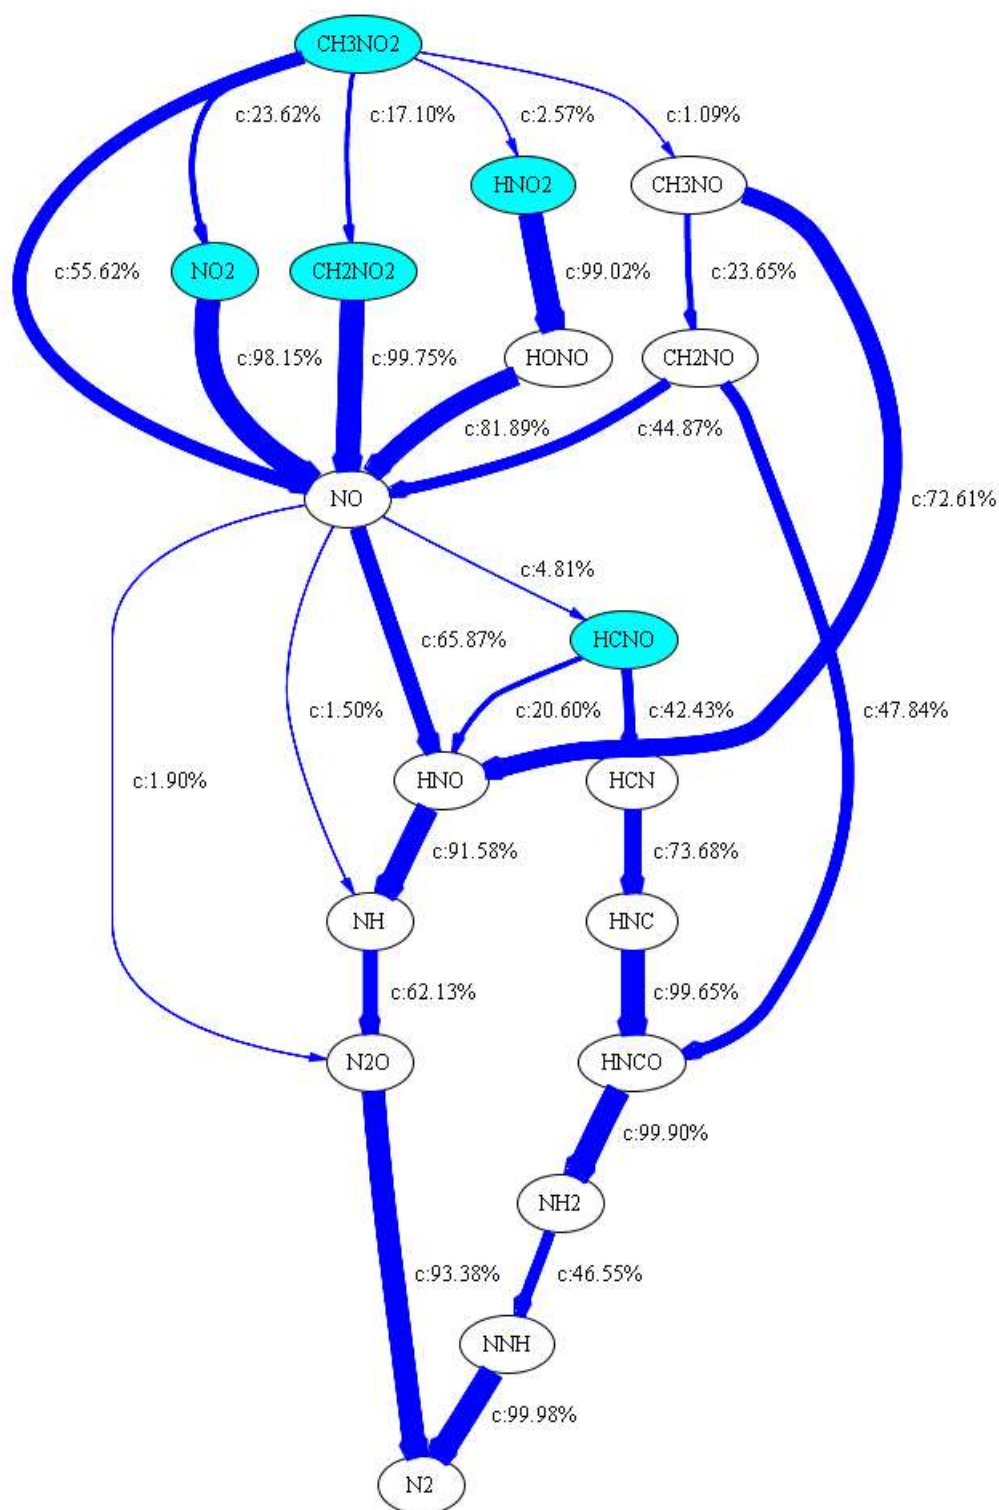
CH3NO2

c:23.62%
c:17.10%
c:2.57%
c:1.09%

HNO2
CH3NO

c:55.62%
NO2
CH2NO2
c:99.02%
c:23.65%

c:98.15%
c:99.75%
HONO
CH2NO

c:81.89%
c:44.87%

NO
c:72.61%

c:4.81%

c:65.87%
HCNO

c:1.50%
c:20.60%
c:42.43%
c:47.84%

c:1.90%

HNO
HCN

c:91.58%
c:73.68%

NH
HNC

c:62.13%
c:99.65%

N2O
HNCO

c:99.90%

NH2

c:93.38%
c:46.55%

NNH

c:99.98%

N2